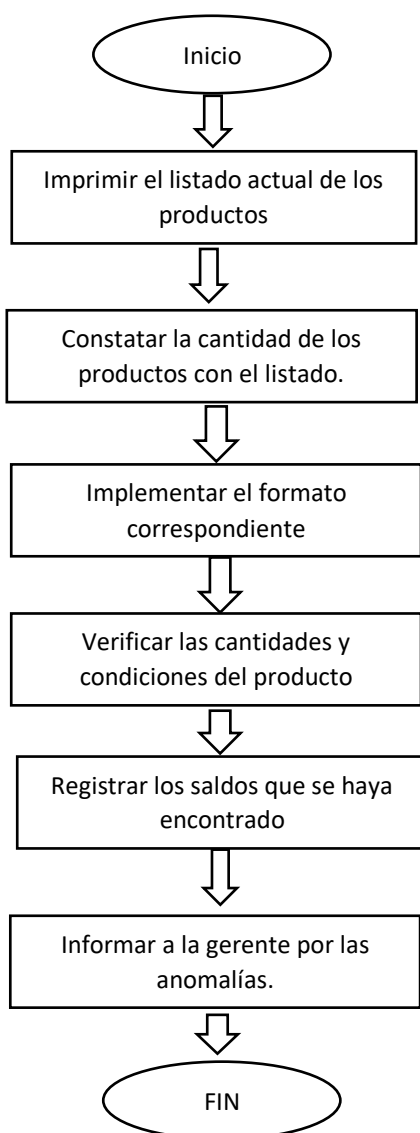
Inicio

Imprimir el listado actual de los productos

Constatar la cantidad de los productos con el listado.

Implementar el formato correspondiente

Verificar las cantidades y condiciones del producto

Registrar los saldos que se haya encontrado

Informar a la gerente por las anomalías.

FIN